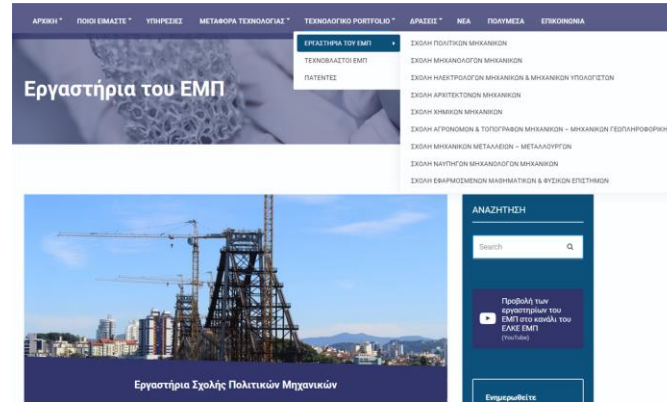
ΑΡΧΙΚΗ ˅ ΠΟΙΟΙ ΕΙΜΑΣΤΕ ˅ ΥΠΗΡΕΣΙΕΣ ΜΕΤΑΦΟΡΑ ΤΕΧΝΟΛΟΓΙΑΣ ˅ ΤΕΧΝΟΛΟΓΙΚΟ PORTFOLIO ˅ ΔΡΑΣΕΙΣ ˅ ΝΕΑ ΠΟΛΥΜΕΣΑ ΕΠΙΚΟΙΝΩΝΙΑ

ΕΡΓΑΣΤΗΡΙΑ ΤΟΥ ΕΜΠ ▸
ΤΕΧΝΟΒΛΑΣΤΟΙ ΕΜΠ
ΠΑΤΕΝΤΕΣ

ΣΧΟΛΗ ΠΟΛΙΤΙΚΩΝ ΜΗΧΑΝΙΚΩΝ
ΣΧΟΛΗ ΜΗΧΑΝΟΛΟΓΩΝ ΜΗΧΑΝΙΚΩΝ
ΣΧΟΛΗ ΗΛΕΚΤΡΟΛΟΓΩΝ ΜΗΧΑΝΙΚΩΝ & ΜΗΧΑΝΙΚΩΝ ΥΠΟΛΟΓΙΣΤΩΝ
ΣΧΟΛΗ ΑΡΧΙΤΕΚΤΟΝΩΝ ΜΗΧΑΝΙΚΩΝ
ΣΧΟΛΗ ΧΗΜΙΚΩΝ ΜΗΧΑΝΙΚΩΝ
ΣΧΟΛΗ ΑΓΡΟΝΟΜΩΝ & ΤΟΠΟΓΡΑΦΩΝ ΜΗΧΑΝΙΚΩΝ – ΜΗΧΑΝΙΚΩΝ ΓΕΩΠΛΗΡΟΦΟΡΙΚ
ΣΧΟΛΗ ΜΗΧΑΝΙΚΩΝ ΜΕΤΑΛΛΕΙΩΝ – ΜΕΤΑΛΛΟΥΡΓΩΝ
ΣΧΟΛΗ ΝΑΥΠΗΓΩΝ ΜΗΧΑΝΟΛΟΓΩΝ ΜΗΧΑΝΙΚΩΝ
ΣΧΟΛΗ ΕΦΑΡΜΟΣΜΕΝΩΝ ΜΑΘΗΜΑΤΙΚΩΝ & ΦΥΣΙΚΩΝ ΕΠΙΣΤΗΜΩΝ

Εργαστήρια του ΕΜΠ

ΑΝΑΖΗΤΗΣΗ
Search

Προβολή των εργαστηρίων του ΕΜΠ στο κανάλι του ΕΛΚΕ ΕΜΠ (YouTube)

Εργαστήρια Σχολής Πολιτικών Μηχανικών

Ενημερωθείτε